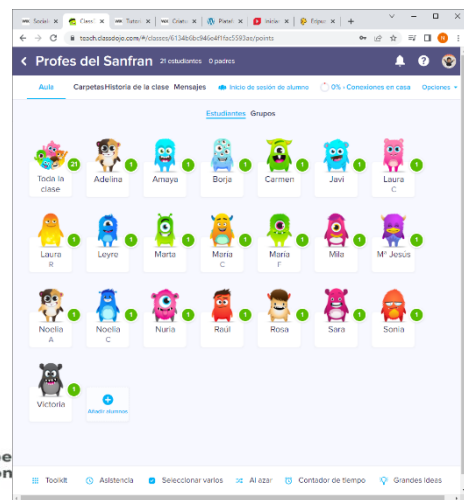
Socie | Class | Dato | Criat | Platel | Inicie | Eripe | +

teach.classdojo.com/#/classes/6134b6bc946e4f1fac5593as/points

Profes del Sanfran 21 estudiantes 0 padres

Aula Carpetas Historia de la clase Mensajes Inicio de sesión de alumno 0% - Conexiones en casa Opciones

Estudiantes Grupos

21 Toda la clase
1 Adelina
1 Amaya
1 Borja
1 Carmen
1 Javi
1 Laura C
1 Laura R
1 Leyre
1 Marta
1 María C
1 María F
1 Mila
1 Mª Jesus
1 Noelia A
1 Noelia C
1 Nuria
1 Raúl
1 Rosa
1 Sara
1 Sonia
1 Victoria
Añadir alumnos

Toolkit Asistencia Seleccionar varios Al azar Contador de tiempo Grandes ideas